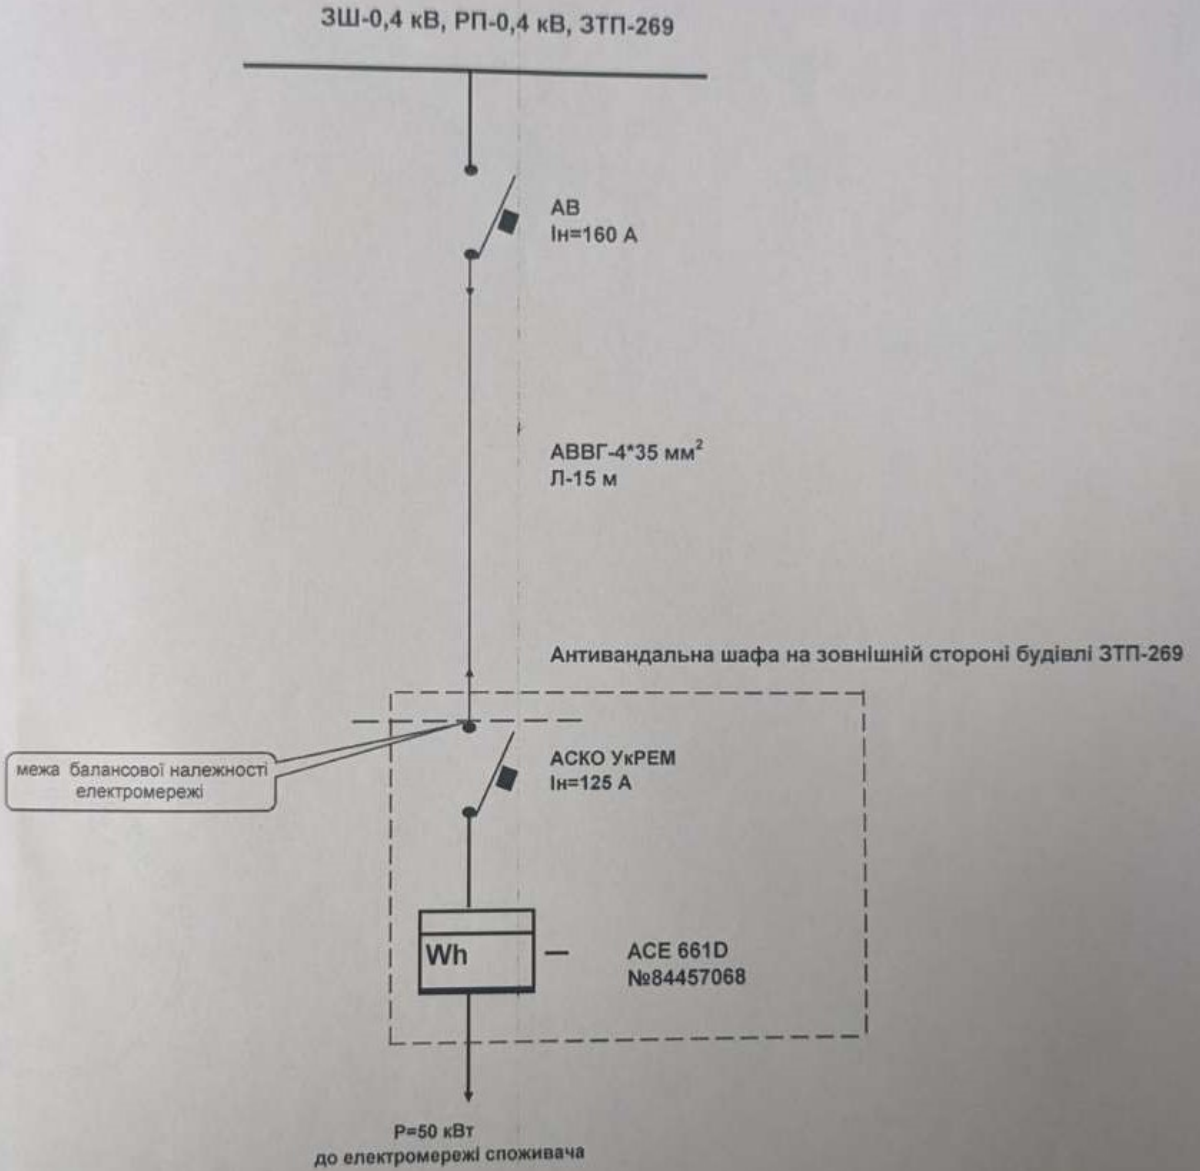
ЗШ-0,4 кВ, РП-0,4 кВ, ЗТП-269

АВ
Ін=160 А

АВВГ-4*35 мм$^2$
Л-15 м

Антивандальна шафа на зовнішній стороні будівлі ЗТП-269

межа балансової належності електромережі

АСКО УкРЕМ
Ін=125 А

Wh

АСЕ 661D
№84457068

Р=50 кВт
до електромережі споживача